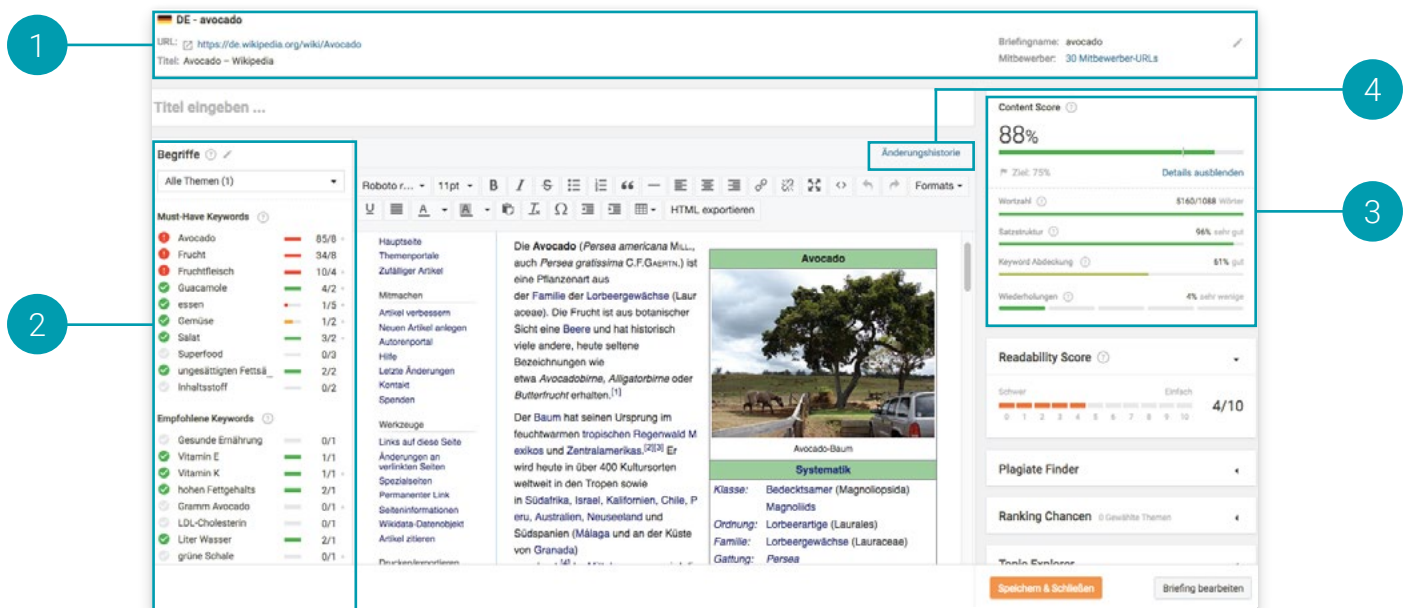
1

DE - avocado

URL: https://de.wikipedia.org/wiki/Avocado
Titel: Avocado – Wikipedia

Briefingname: avocado
Mitbewerber: 30 Mitbewerber-URLs

4

Titel eingeben ...

Begriffe

Alle Themen (1)

Must-Have Keywords

| Avocado | 85/8 |
|---|---|
| Frucht | 34/8 |
| Fruchtfleisch | 10/4 |
| Guacamole | 4/2 |
| essen | 1/5 |
| Gemüse | 1/2 |
| Salat | 3/2 |
| Superfood | 0/3 |
| ungesättigten Fettsä... | 2/2 |
| Inhaltsstoff | 0/2 |

Empfohlene Keywords

| Gesunde Ernährung | 0/1 |
|---|---|
| Vitamin E | 1/1 |
| Vitamin K | 1/1 |
| hohen Fettgehalts | 2/1 |
| Gramm Avocado | 0/1 |
| LDL-Cholesterin | 0/1 |
| Liter Wasser | 2/1 |
| grüne Schale | 0/1 |

2

Änderungshistorie

Roboto r... 11pt B I S Formats

HTML exportieren

Hauptseite
Themenportale
Zufälliger Artikel

Mitmachen
Artikel verbessern
Neuen Artikel anlegen
Autorenportal
Hilfe
Letzte Änderungen
Kontakt
Spenden

Werkzeuge
Links auf diese Seite
Änderungen an verlinkten Seiten
Spezialseiten
Permanenter Link
Seiteninformationen
Wikidata-Datenobjekt
Artikel zitieren

Drucken/exportieren

Die Avocado (Persea americana MILL., auch Persea gratissima C.F.GAERTN.) ist eine Pflanzenart aus der Familie der Lorbeergewächse (Lauraceae). Die Frucht ist aus botanischer Sicht eine Beere und hat historisch viele andere, heute seltene Bezeichnungen wie etwa Avocadobirne, Alligatorbirne oder Butterfrucht erhalten.[1]

Der Baum hat seinen Ursprung im feuchtwarmen tropischen Regenwald Mexikos und Zentralamerikas.[2][3] Er wird heute in über 400 Kultursorten weltweit in den Tropen sowie in Südafrika, Israel, Kalifornien, Chile, Peru, Australien, Neuseeland und Südspanien (Málaga und an der Küste von Granada)

Avocado

Avocado-Baum

Systematik

| Klasse: | Bedecktsamer (Magnoliopsida) |
|---|---|
| | Magnoliids |
| Ordnung: | Lorbeerartige (Laurales) |
| Familie: | Lorbeergewächse (Lauraceae) |
| Gattung: | Persea |

Content Score

88%

Ziel: 75%
Details ausblenden

Wortzahl 5160/1088 Wörter
Satzstruktur 96% sehr gut
Keyword Abdeckung 61% gut
Wiederholungen 4% sehr wenige

3

Readability Score

Schwer Einfach
0 1 2 3 4 5 6 7 8 9 10
4/10

Plagiate Finder

Ranking Chancen 0 Gewählte Themen

Topic Explorer

Speichern & Schließen
Briefing bearbeiten